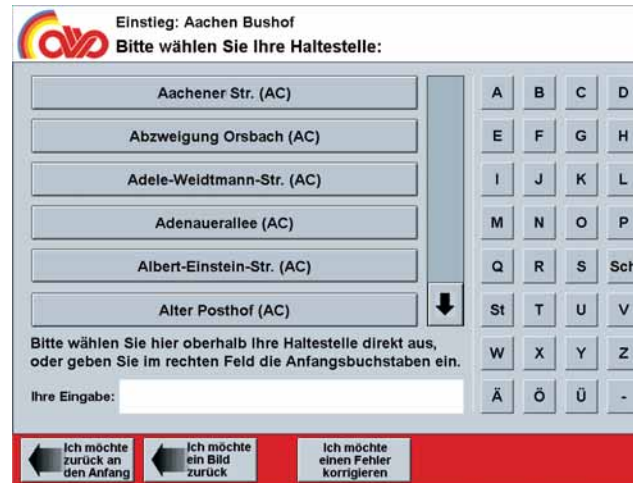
Einstieg: Aachen Bushof
Bitte wählen Sie Ihre Haltestelle:

Aachener Str. (AC)
Abzweigung Orsbach (AC)
Adele-Weidtmann-Str. (AC)
Adenauerallee (AC)
Albert-Einstein-Str. (AC)
Alter Posthof (AC)

| A | B | C | D |
|---|---|---|---|
| E | F | G | H |
| I | J | K | L |
| M | N | O | P |
| Q | R | S | Sch |
| St | T | U | V |
| W | X | Y | Z |
| Ä | Ö | Ü | - |

Bitte wählen Sie hier oberhalb Ihre Haltestelle direkt aus, oder geben Sie im rechten Feld die Anfangsbuchstaben ein.

Ihre Eingabe:

Ich möchte zurück an den Anfang

Ich möchte ein Bild zurück

Ich möchte einen Fehler korrigieren